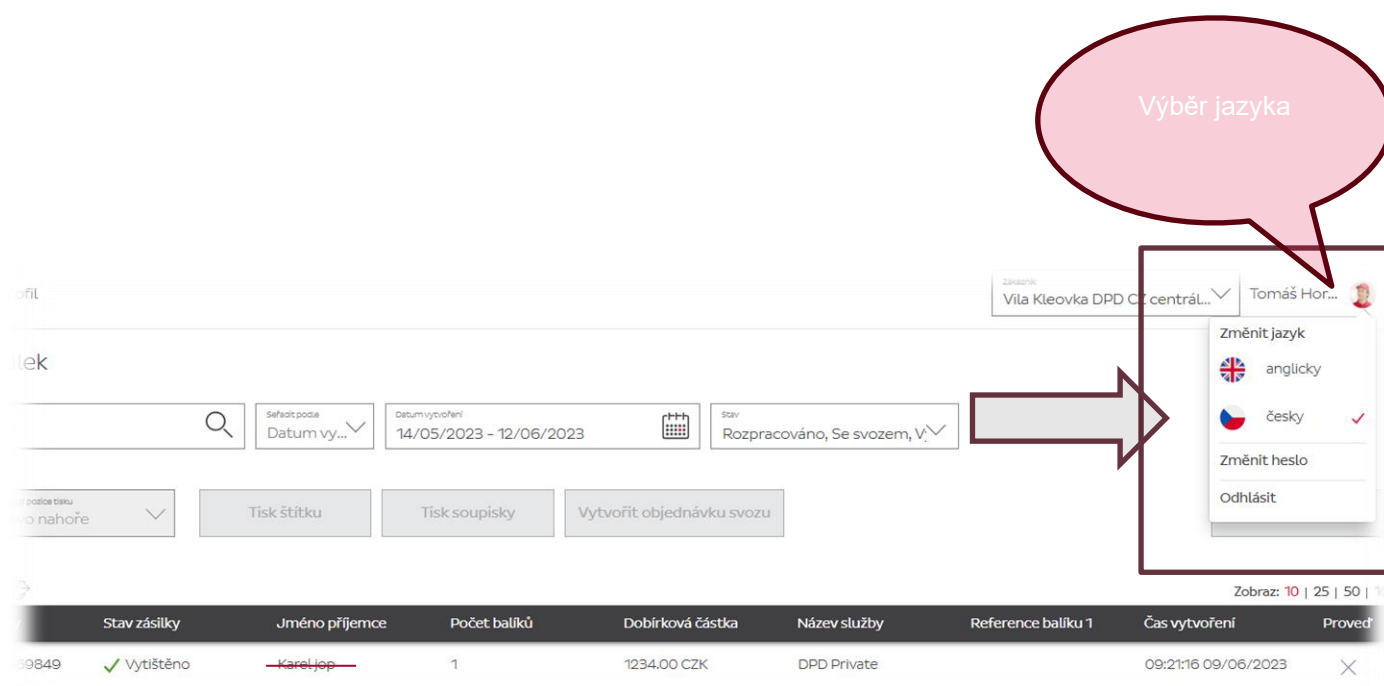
Výběr jazyka

ofil

Zákazník
Vila Kleovka DPD CZ centrál...

Tomáš Hor...

Změnit jazyk
anglicky
česky ✓
Změnit heslo
Odhlásit

lek

Seřadit podle
Datum vy...

Datum vytvoření
14/05/2023 - 12/06/2023

Stav
Rozpracováno, Se svozem, V

pozice tisku
o nahoře

Tisk štítku

Tisk soupisky

Vytvořit objednávku svozu

Zobraz: 10 | 25 | 50 |

| | Stav zásilky | Jméno příjemce | Počet balíků | Dobírková částka | Název služby | Reference balíku 1 | Čas vytvoření | Proveď |
|---|---|---|---|---|---|---|---|---|
| 39849 | ✓ Vytištěno | Karel Jop | 1 | 1234.00 CZK | DPD Private | | 09:21:16 09/06/2023 | ✕ |